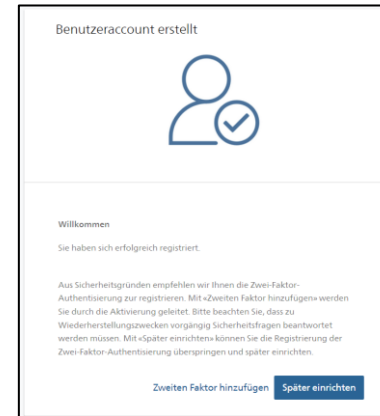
Benutzeraccount erstellt

Willkommen

Sie haben sich erfolgreich registriert.

Aus Sicherheitsgründen empfehlen wir Ihnen die Zwei-Faktor-Authentisierung zur registrieren. Mit «Zweiten Faktor hinzufügen» werden Sie durch die Aktivierung geleitet. Bitte beachten Sie, dass zu Wiederherstellungszwecken vorgängig Sicherheitsfragen beantwortet werden müssen. Mit «Später einrichten» können Sie die Registrierung der Zwei-Faktor-Authentisierung überspringen und später einrichten.

Zweiten Faktor hinzufügen

Später einrichten